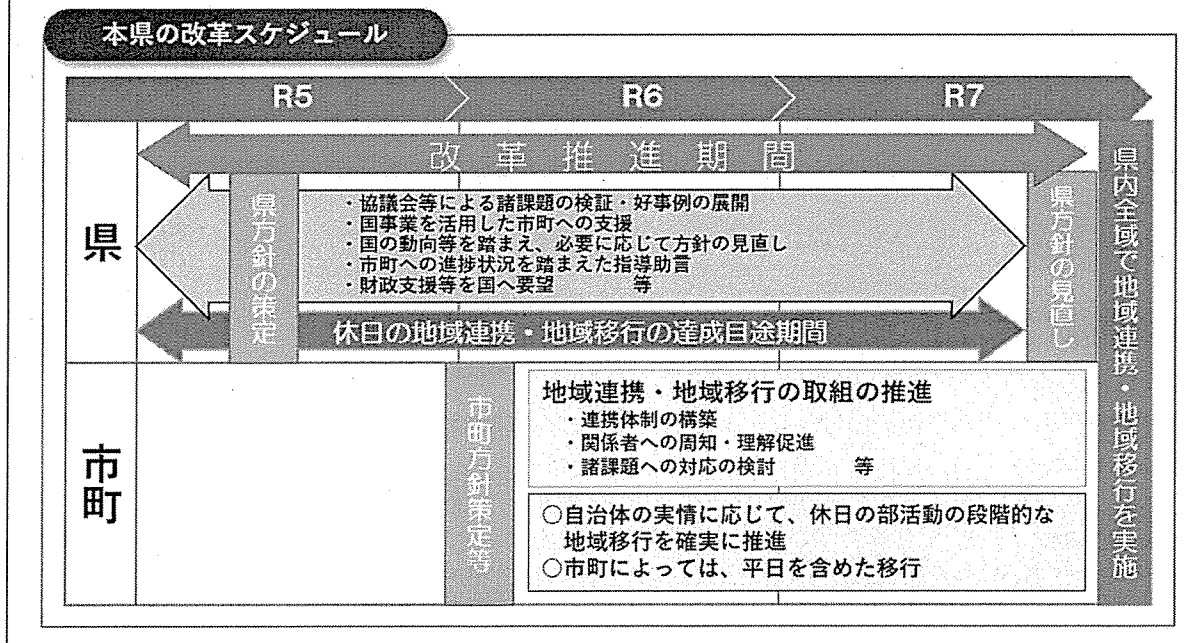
本県の改革スケジュール

R5 R6 R7

改革推進期間

県

県方針の策定

・協議会等による諸課題の検証・好事例の展開
・国事業を活用した市町への支援
・国の動向等を踏まえ、必要に応じて方針の見直し
・市町への進捗状況を踏まえた指導助言
・財政支援等を国へ要望　　　　等

休日の地域連携・地域移行の達成目途期間

県方針の見直し

県内全域で地域連携・地域移行を実施

市町

市町方針策定等

地域連携・地域移行の取組の推進
・連携体制の構築
・関係者への周知・理解促進
・諸課題への対応の検討　　　　等

○自治体の実情に応じて、休日の部活動の段階的な地域移行を確実に推進
○市町によっては、平日を含めた移行